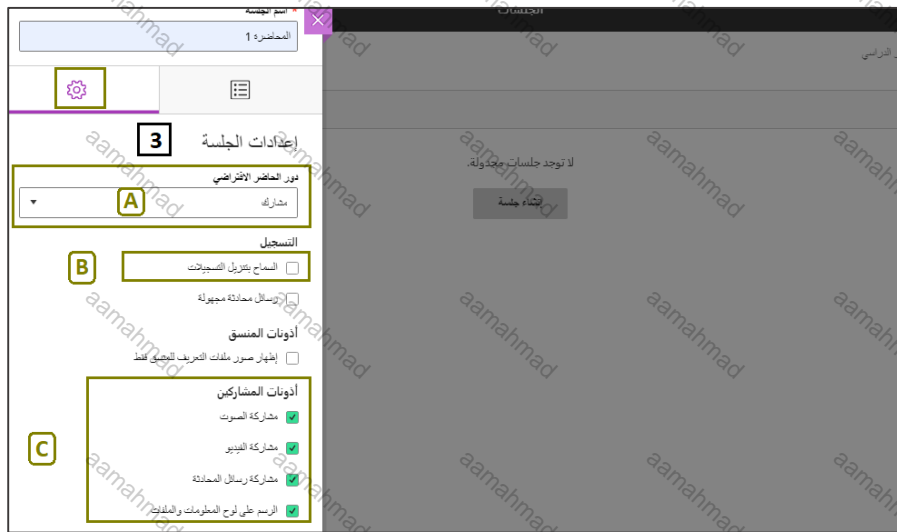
اسم الجلسة
المحاضرة 1
الجلسات
الدراسي
3
إعدادات الجلسة
دور الحاضر الافتراضي
A
مشارك
لا توجد جلسات مجدولة.
إنشاء جلسة
التسجيل
B
السماح بتنزيل التسجيلات
رسائل محادثة مجهولة
أذونات المنسق
إظهار صور ملفات التعريف للمنسق فقط
أذونات المشاركين
مشاركة الصوت
C
مشاركة الفيديو
مشاركة رسائل المحادثة
الرسم على لوح المعلومات والملفات
aamahmad